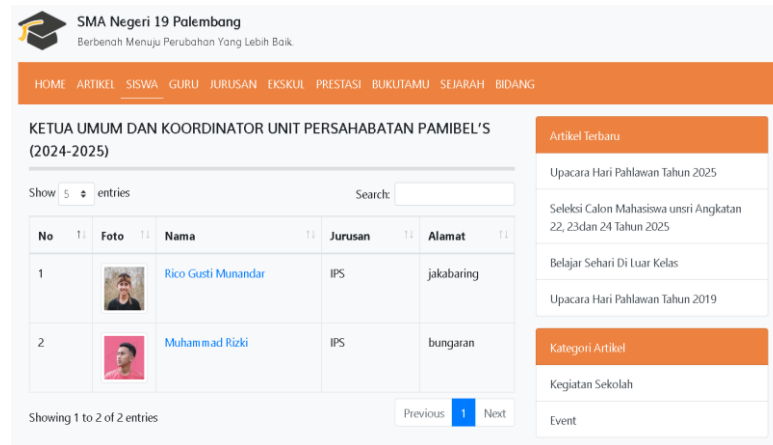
SMA Negeri 19 Palembang
Berbenah Menuju Perubahan Yang Lebih Baik.

HOME ARTIKEL SISWA GURU JURUSAN EKSKUL PRESTASI BUKUTAMU SEJARAH BIDANG

KETUA UMUM DAN KOORDINATOR UNIT PERSAHABATAN PAMIBEL'S (2024-2025)

Show 5 entries

Search:

| No | Foto | Nama | Jurusan | Alamat |
|---|---|---|---|---|
| 1 | | Rico Gusti Munandar | IPS | jakabaring |
| 2 | | Muhammad Rizki | IPS | bungaran |

Showing 1 to 2 of 2 entries

Previous 1 Next

Artikel Terbaru

Upacara Hari Pahlawan Tahun 2025

Seleksi Calon Mahasiswa unsri Angkatan 22, 23dan 24 Tahun 2025

Belajar Sehari Di Luar Kelas

Upacara Hari Pahlawan Tahun 2019

Kategori Artikel

Kegiatan Sekolah

Event